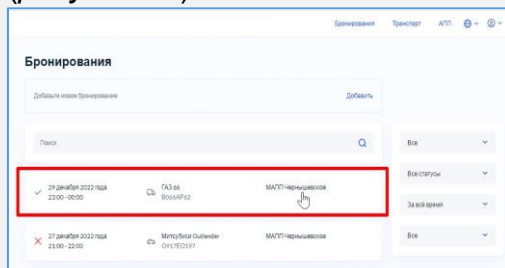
Бронирования Транспорт АПП

Бронирования

Добавьте новое бронирование Добавить

Поиск

Все

Все статусы

За все время

Все

29 декабря 2022 года 23:00 - 00:00 ГАЗ 66 В065АР62 МАПП Чернышевское

27 декабря 2022 года 21:00 - 22:00 Митсубиси Outlander О917ЕО197 МАПП Чернышевское